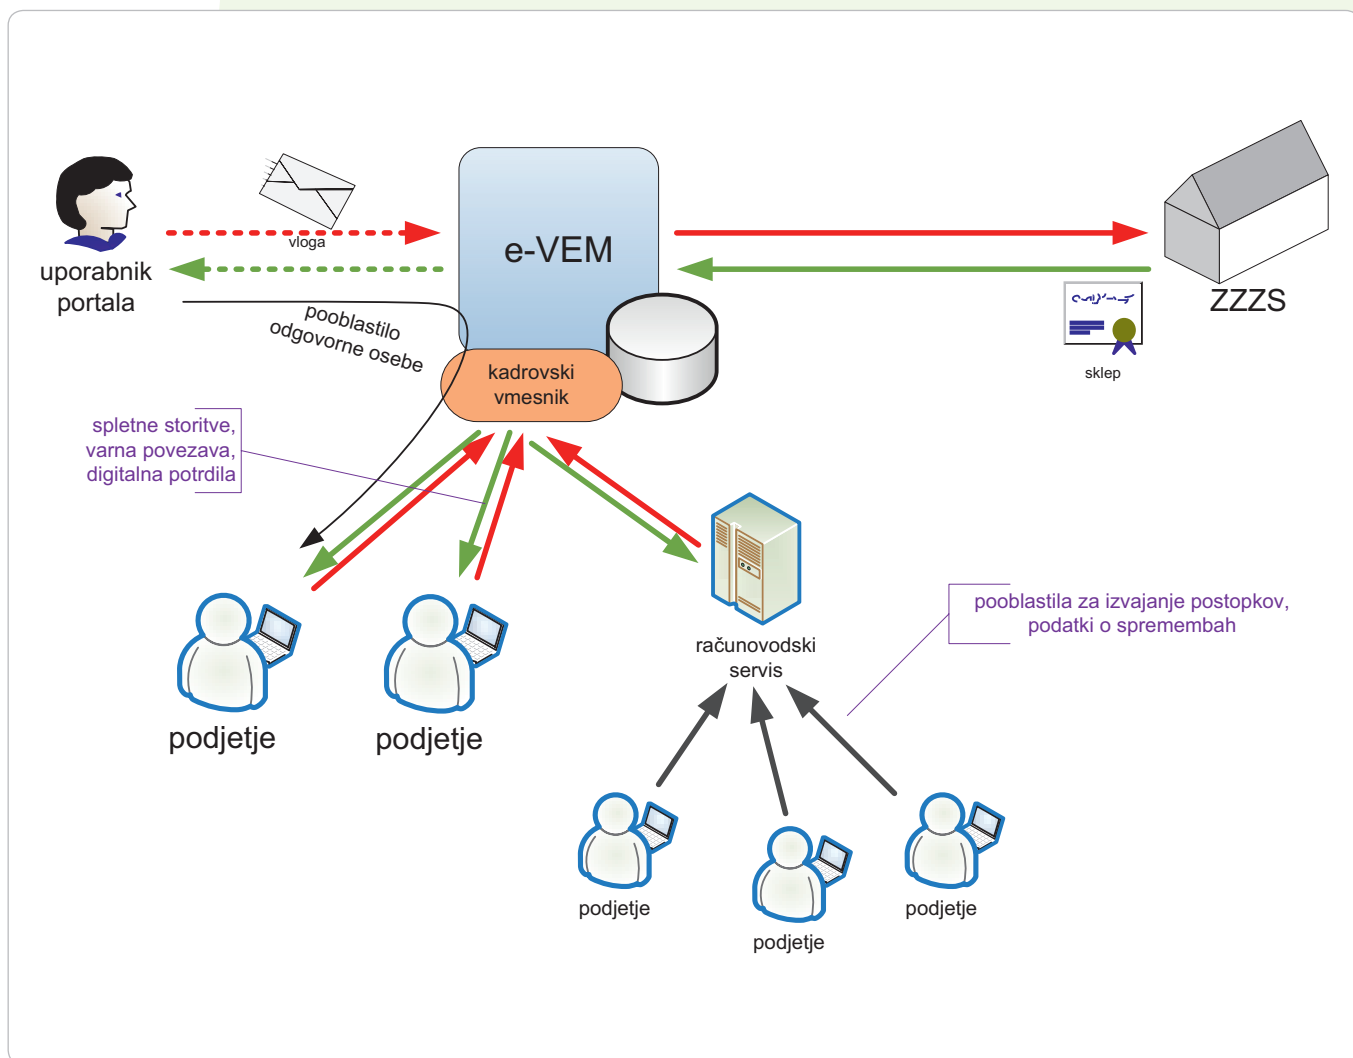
uporabnik portala

vloga

e-VEM

ZZZS

sklep

pooblastilo odgovorne osebe

kadrovski vmesnik

spletne storitve, varna povezava, digitalna potrdila

računovodski servis

pooblastila za izvajanje postopkov, podatki o spremembah

podjetje

podjetje

podjetje

podjetje

podjetje